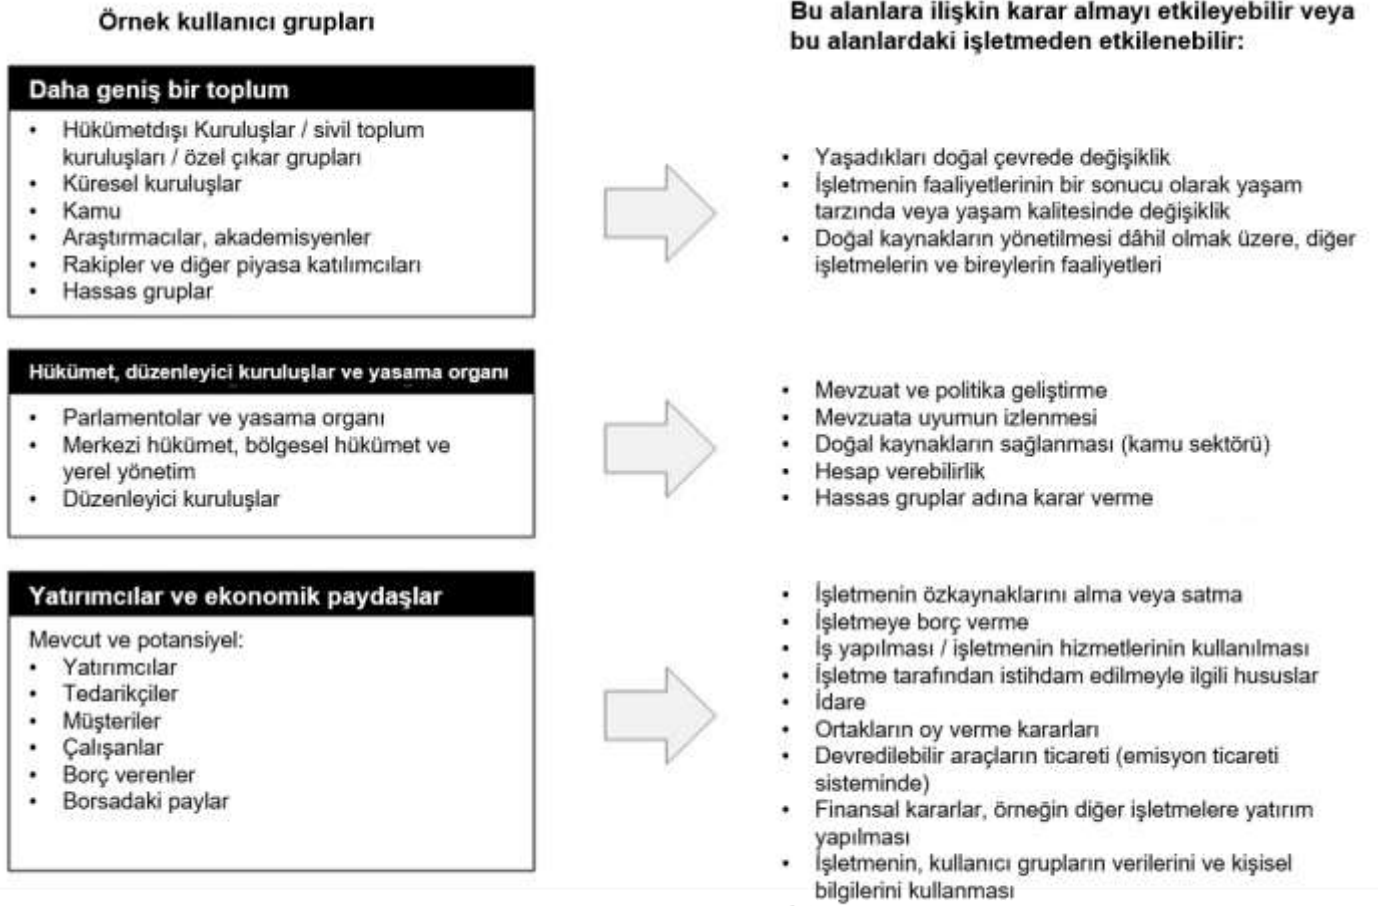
Örnek kullanıcı grupları

Bu alanlara ilişkin karar almayı etkileyebilir veya bu alanlardaki işletmeden etkilenebilir:

Daha geniş bir toplum

- Hükümetdışı Kuruluşlar / sivil toplum kuruluşları / özel çıkar grupları
- Küresel kuruluşlar
- Kamu
- Araştırmacılar, akademisyenler
- Rakipler ve diğer piyasa katılımcıları
- Hassas gruplar

- Yaşadıkları doğal çevrede değişiklik
- İşletmenin faaliyetlerinin bir sonucu olarak yaşam tarzında veya yaşam kalitesinde değişiklik
- Doğal kaynakların yönetilmesi dâhil olmak üzere, diğer işletmelerin ve bireylerin faaliyetleri

Hükümet, düzenleyici kuruluşlar ve yasama organı

- Parlamentolar ve yasama organı
- Merkezi hükümet, bölgesel hükümet ve yerel yönetim
- Düzenleyici kuruluşlar

- Mevzuat ve politika geliştirme
- Mevzuata uyumun izlenmesi
- Doğal kaynakların sağlanması (kamu sektörü)
- Hesap verebilirlik
- Hassas gruplar adına karar verme

Yatırımcılar ve ekonomik paydaşlar

Mevcut ve potansiyel:
- Yatırımcılar
- Tedarikçiler
- Müşteriler
- Çalışanlar
- Borç verenler
- Borsadaki paylar

- İşletmenin özkaynaklarını alma veya satma
- İşletmeye borç verme
- İş yapılması / işletmenin hizmetlerinin kullanılması
- İşletme tarafından istihdam edilmeyle ilgili hususlar
- İdare
- Ortakların oy verme kararları
- Devredilebilir araçların ticareti (emisyon ticareti sisteminde)
- Finansal kararlar, örneğin diğer işletmelere yatırım yapılması
- İşletmenin, kullanıcı grupların verilerini ve kişisel bilgilerini kullanması